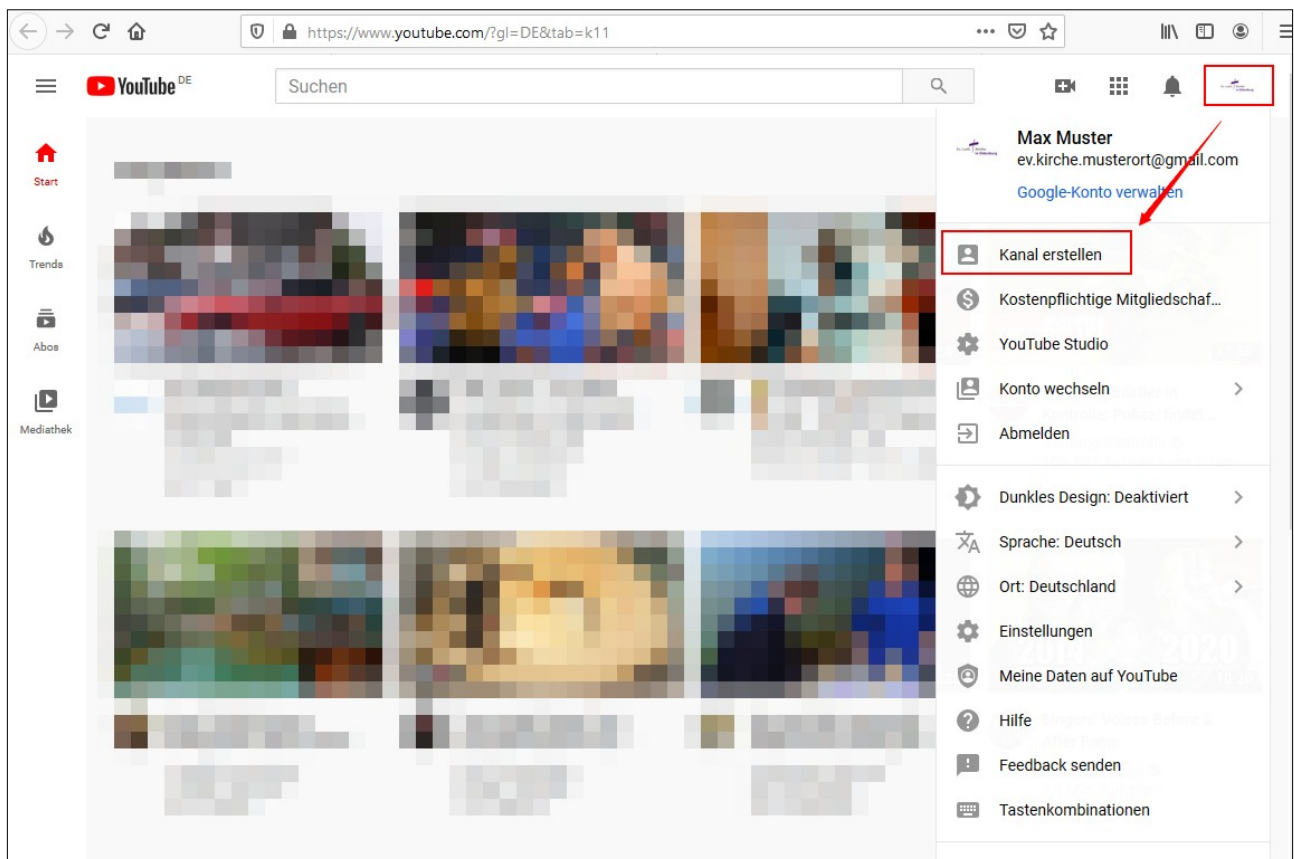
https://www.youtube.com/?gl=DE&tab=k11

YouTube DE

Suchen

Start

Trends

Abos

Mediathek

Max Muster
ev.kirche.musterort@gmail.com
Google-Konto verwalten

Kanal erstellen

Kostenpflichtige Mitgliedschaf...

YouTube Studio

Konto wechseln

Abmelden

Dunkles Design: Deaktiviert

Sprache: Deutsch

Ort: Deutschland

Einstellungen

Meine Daten auf YouTube

Hilfe

Feedback senden

Tastenkombinationen